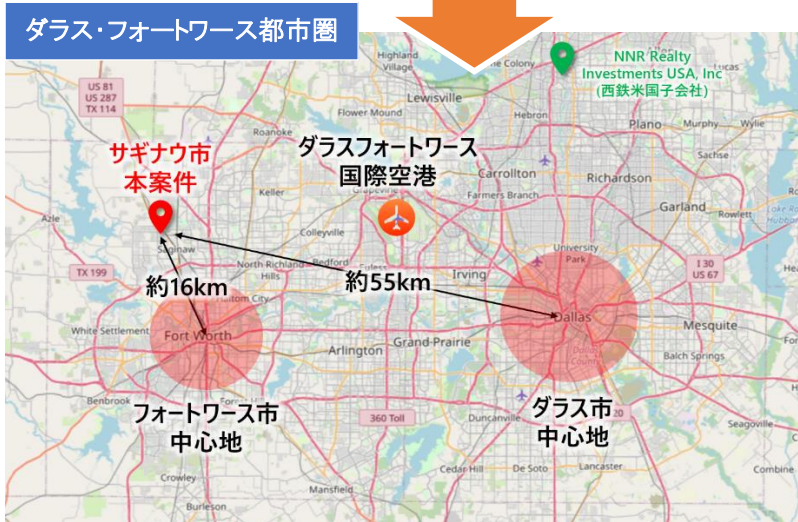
ダラス･フォートワース都市圏

NNR Realty Investments USA, Inc
(西鉄米国子会社)

サギナウ市
本案件

ダラスフォートワース
国際空港

約16km

約55km

フォートワース市
中心地

ダラス市
中心地

US 81
US 287
TX 114

Lewisville
Flower Mound
The Colony
Frisco
Hebron
Plano
Murphy
Wylie
Sachse
Roanoke
Keller
Carrollton
Farmers Branch
Richardson
Garland
Rowlett
Colleyville
Grapevine
Bedford
Euless
Saginaw
Azle
TX 199
North Richland Hills
Haltom City
Irving
University Park
I 30
US 67
White Settlement
Fort Worth
Arlington
Grand Prairie
Dallas
Mesquite
Balch Springs
Benbrook
360 Toll
Duncanville
Seagoville
Crowley
Cedar Hill
De Soto
Lancaster
Mansfield
Burleson
Crandall
20